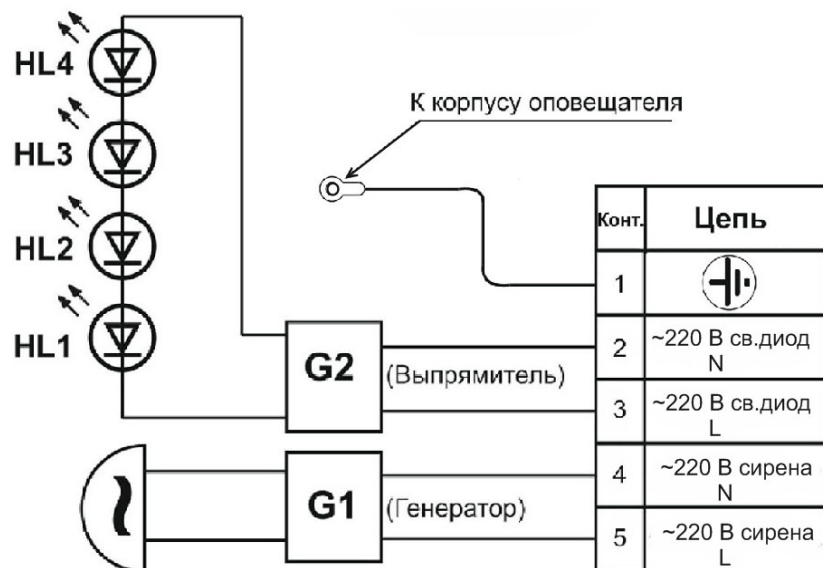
HL4
HL3
HL2
HL1

К корпусу оповещателя

G2
(Выпрямитель)

G1
(Генератор)

| Конт. | Цепь |
|---|---|
| 1 | |
| 2 | ~220 В св.диод N |
| 3 | ~220 В св.диод L |
| 4 | ~220 В сирена N |
| 5 | ~220 В сирена L |